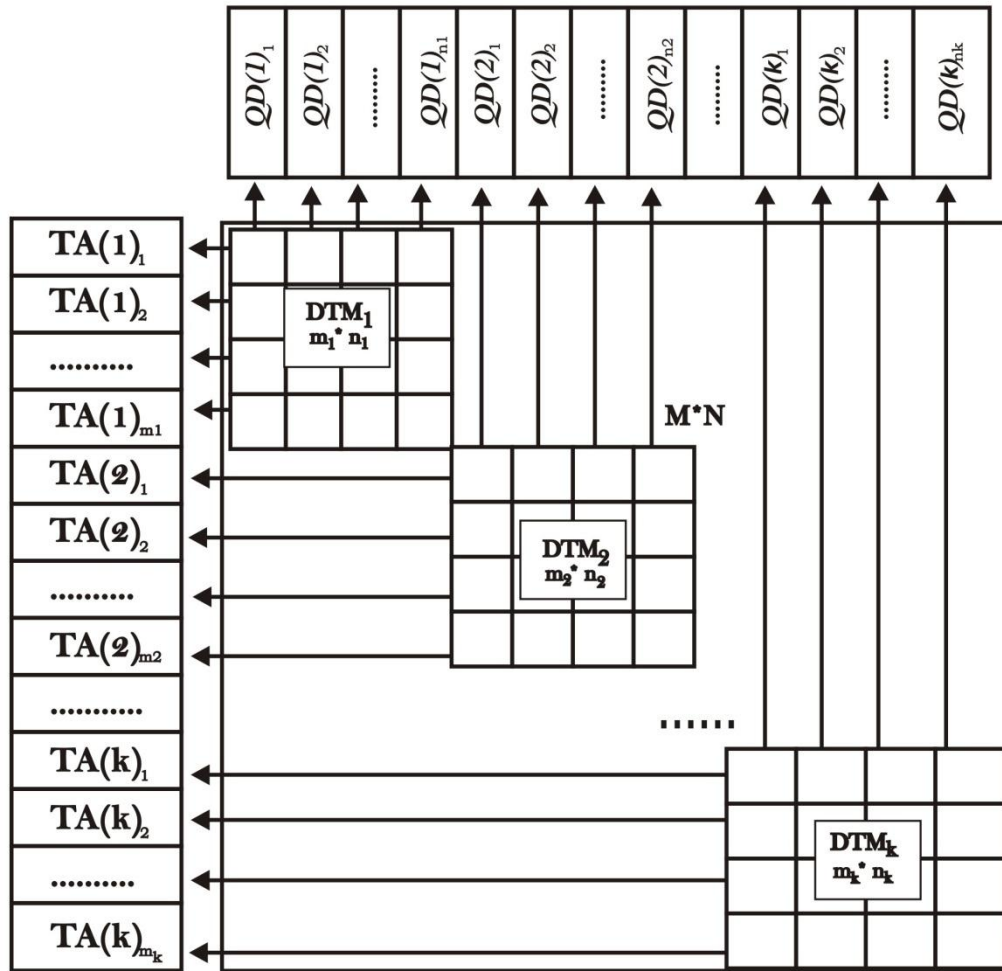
$QD(1)_1$
$QD(1)_2$
.........
$QD(1)_{n1}$
$QD(2)_1$
$QD(2)_2$
.........
$QD(2)_{n2}$
.........
$QD(k)_1$
$QD(k)_2$
.........
$QD(k)_{nk}$

$TA(1)_1$
$TA(1)_2$
..........
$TA(1)_{m1}$
$TA(2)_1$
$TA(2)_2$
..........
$TA(2)_{m2}$
...........
$TA(k)_1$
$TA(k)_2$
..........
$TA(k)_{m_k}$

$DTM_1$
$m_1 * n_1$

M*N

$DTM_2$
$m_2 * n_2$

......

$DTM_k$
$m_k * n_k$